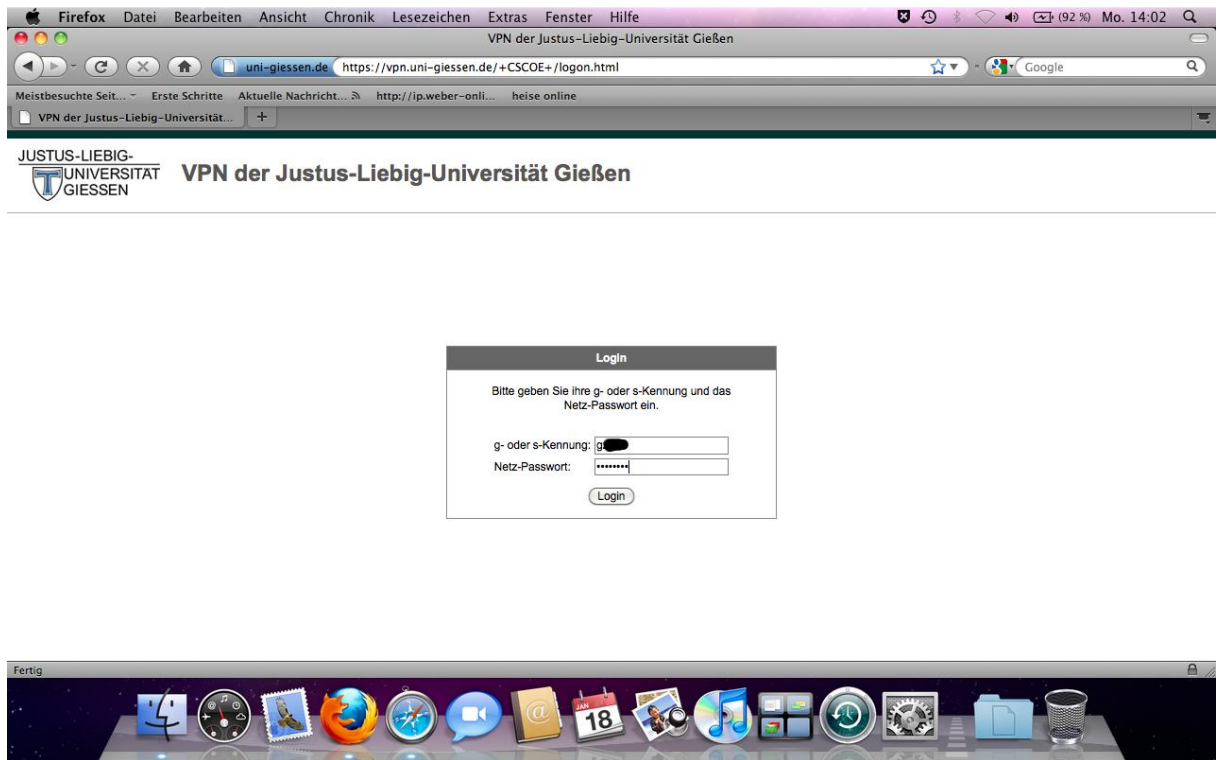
Firefox Datei Bearbeiten Ansicht Chronik Lesezeichen Extras Fenster Hilfe (92 %) Mo. 14:02

VPN der Justus-Liebig-Universität Gießen

uni-giessen.de https://vpn.uni-giessen.de/+CSCOE+/logon.html Google

Meistbesuchte Seit... Erste Schritte Aktuelle Nachricht... http://ip.weber-onli... heise online

VPN der Justus-Liebig-Universität... +

JUSTUS-LIEBIG-UNIVERSITÄT GIESSEN

VPN der Justus-Liebig-Universität Gießen

Login

Bitte geben Sie ihre g- oder s-Kennung und das Netz-Passwort ein.

g- oder s-Kennung: g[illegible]
Netz-Passwort: ••••••••

Login

Fertig

JAN 18